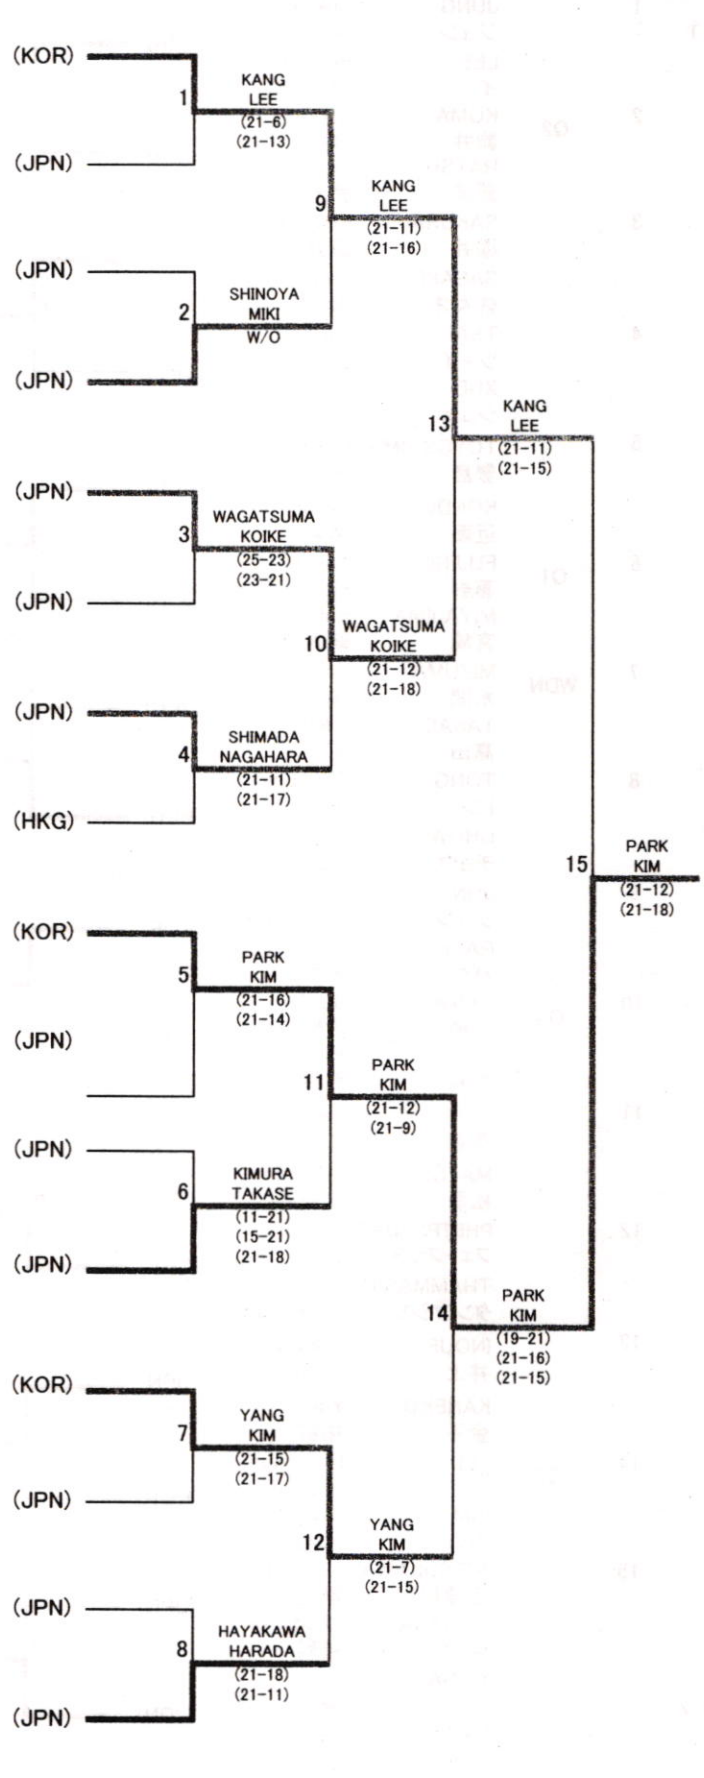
(KOR)
(JPN)
(JPN)
(JPN)
(JPN)
(JPN)
(JPN)
(HKG)
(KOR)
(JPN)
(JPN)
(JPN)
(KOR)
(JPN)
(JPN)
(JPN)

1 KANG LEE (21-6) (21-13)
2 SHINOYA MIKI W/O
3 WAGATSUMA KOIKE (25-23) (23-21)
4 SHIMADA NAGAHARA (21-11) (21-17)
5 PARK KIM (21-16) (21-14)
6 KIMURA TAKASE (11-21) (15-21) (21-18)
7 YANG KIM (21-15) (21-17)
8 HAYAKAWA HARADA (21-18) (21-11)

9 KANG LEE (21-11) (21-16)
10 WAGATSUMA KOIKE (21-12) (21-18)
11 PARK KIM (21-12) (21-9)
12 YANG KIM (21-7) (21-15)

13 KANG LEE (21-11) (21-15)
14 PARK KIM (19-21) (21-16) (21-15)

15 PARK KIM (21-12) (21-18)